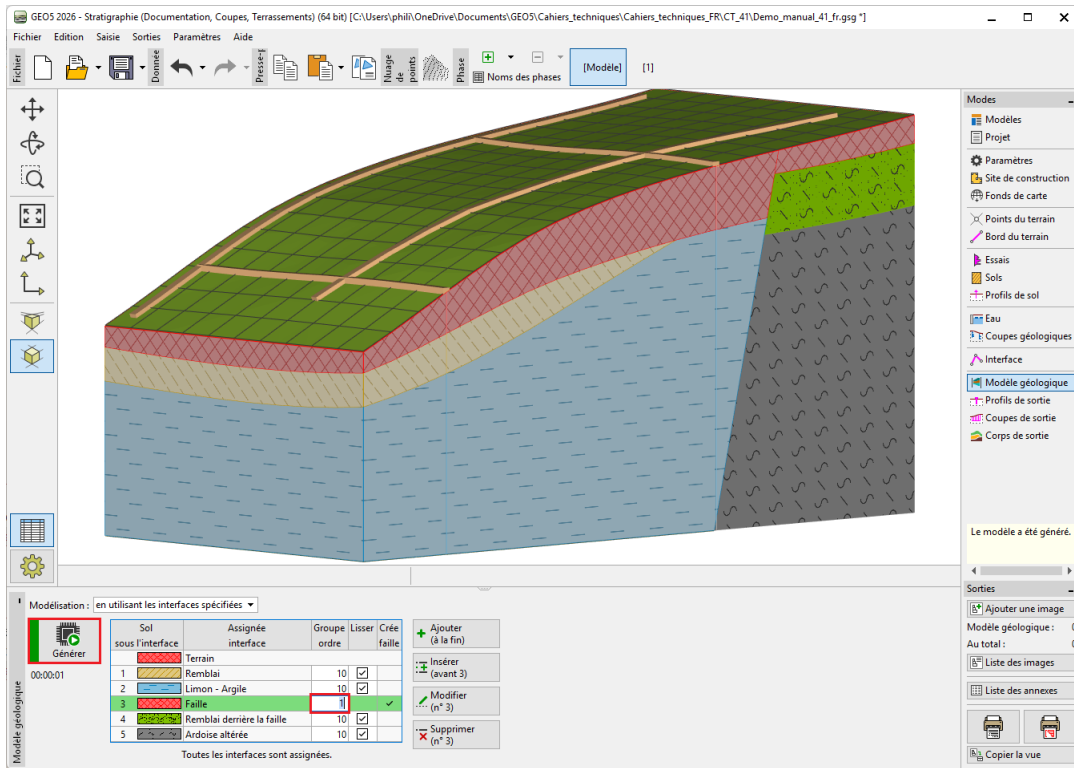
GEO5 2026 - Stratigraphie (Documentation, Coupes, Terrassements) (64 bit) [C:\Users\phili\OneDrive\Documents\GEO5\Cahiers_techniques\Cahiers_techniques_FR\CT_41\Demo_manual_41_fr.gsg *]

Fichier Edition Saisie Sorties Paramètres Aide

Fichier Donnée Presse-papiers Nuage de points Phase Noms des phases [Modèle] [1]

Modes
Modèles
Projet
Paramètres
Site de construction
Fonds de carte
Points du terrain
Bord du terrain
Essais
Sols
Profils de sol
Eau
Coupes géologiques
Interface
Modèle géologique
Profils de sortie
Coupes de sortie
Corps de sortie

Le modèle a été généré.

Sorties
Ajouter une image
Modèle géologique :
Au total :
Liste des images
Liste des annexes
Copier la vue

Modèle géologique

Modélisation : en utilisant les interfaces spécifiées

Générer
00:00:01

| | Sol sous l'interface | Assignée interface | Groupe ordre | Lisser | Crée faille |
|---|---|---|---|---|---|
| | | Terrain | | | |
| 1 | | Remblai | 10 | ☑ | |
| 2 | | Limon - Argile | 10 | ☑ | |
| 3 | | Faille | 1 | | ✓ |
| 4 | | Remblai derrière la faille | 10 | ☑ | |
| 5 | | Ardoise altérée | 10 | ☑ | |

Toutes les interfaces sont assignées.

Ajouter (à la fin)
Insérer (avant 3)
Modifier (n° 3)
Supprimer (n° 3)